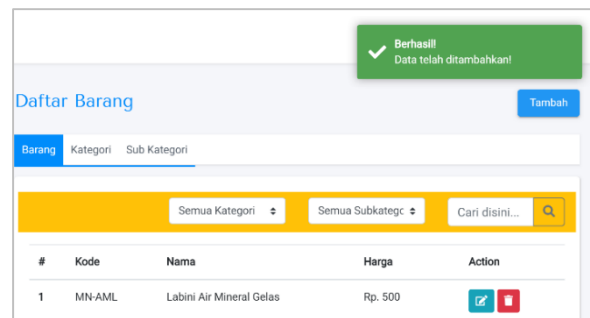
Berhasil!
Data telah ditambahkan!

Daftar Barang

Tambah

Barang Kategori Sub Kategori

Semua Kategori

Semua Subkategc

Cari disini...

| # | Kode | Nama | Harga | Action |
|---|---|---|---|---|
| 1 | MN-AML | Labini Air Mineral Gelas | Rp. 500 | |